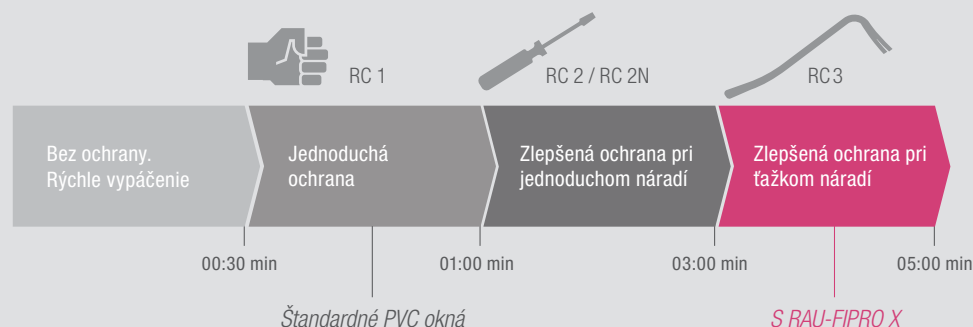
RC 1

RC 2 / RC 2N

RC 3

Bez ochrany. Rýchle vypáčenie

Jednoduchá ochrana

Zlepšená ochrana pri jednoduchom náradí

Zlepšená ochrana pri ťažkom náradí

00:30 min

01:00 min

03:00 min

05:00 min

Štandardné PVC okná

S RAU-FIPRO X